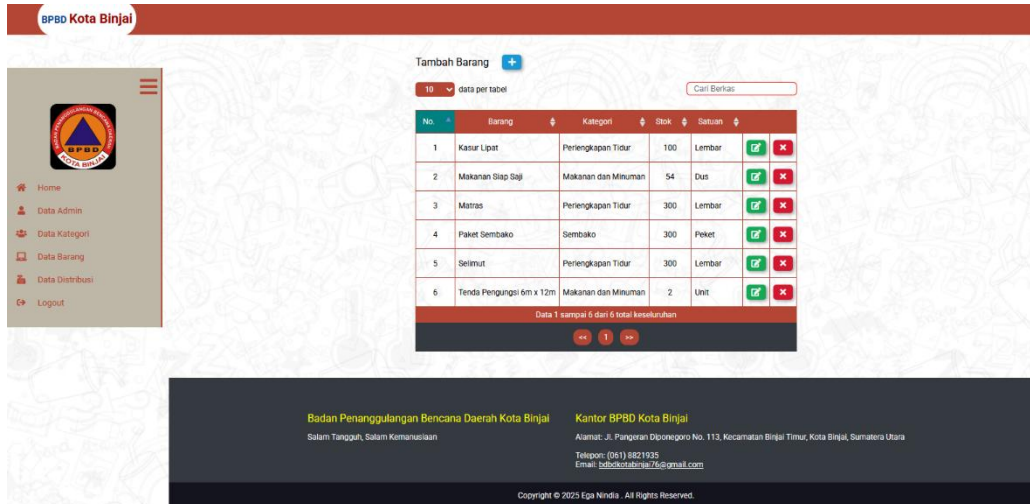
BPBD Kota Binjai

BPBD KOTA BINJAI

Home
Data Admin
Data Kategori
Data Barang
Data Distribusi
Logout

Tambah Barang +

10 data per tabel

Cari Berkas

| No. | Barang | Kategori | Stok | Satuan | |
|---|---|---|---|---|---|
| 1 | Kasur Lipat | Perlengkapan Tidur | 100 | Lembar | |
| 2 | Makanan Siap Saji | Makanan dan Minuman | 54 | Dus | |
| 3 | Matras | Perlengkapan Tidur | 300 | Lembar | |
| 4 | Paket Sembako | Sembako | 300 | Peket | |
| 5 | Selimut | Perlengkapan Tidur | 300 | Lembar | |
| 6 | Tenda Pengungsi 6m x 12m | Makanan dan Minuman | 2 | Unit | |

Data 1 sampai 6 dari 6 total keseluruhan

<< 1 >>

Badan Penanggulangan Bencana Daerah Kota Binjai
Salam Tangguh, Salam Kemanusiaan

Kantor BPBD Kota Binjai
Alamat: Jl. Pangeran Diponegoro No. 113, Kecamatan Binjai Timur, Kota Binjai, Sumatera Utara
Telepon: (061) 8821935
Email: bdbdkotabinjai76@gmail.com

Copyright © 2025 Ega Nindia . All Rights Reserved.